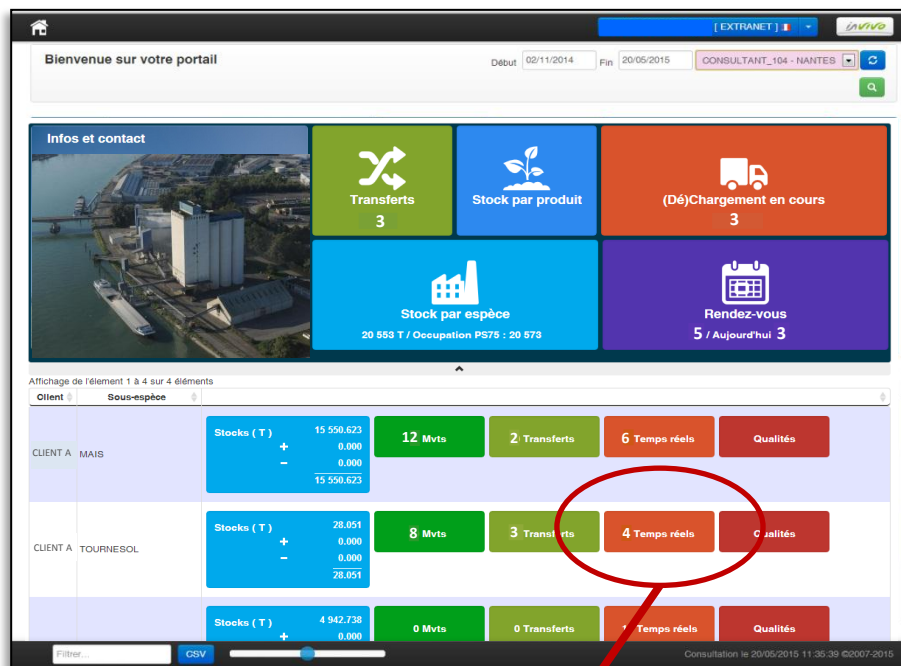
[ EXTRANET ]

inVivo

Bienvenue sur votre portail

Début 02/11/2014 Fin 20/05/2015 CONSULTANT_104 - NANTES

Infos et contact

Transferts
3

Stock par produit

(Dé)Chargement en cours
3

Stock par espèce
20 553 T / Occupation PS75 : 20 573

Rendez-vous
5 / Aujourd'hui 3

Affichage de l'élément 1 à 4 sur 4 éléments

| Client | Sous-espèce | |
|---|---|---|
| CLIENT A | MAIS | Stocks ( T ) 15 550.623 + 0.000 − 0.000 15 550.623 — 12 Mvts — 2 Transferts — 6 Temps réels — Qualités |
| CLIENT A | TOURNESOL | Stocks ( T ) 28.051 + 0.000 − 0.000 28.051 — 8 Mvts — 3 Transferts — 4 Temps réels — Qualités |
| | | Stocks ( T ) 4 942.738 + 0.000 — 0 Mvts — 0 Transferts — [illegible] Temps réels — Qualités |

Filtrer... CSV

Consultation le 20/05/2015 11:35:39 ©2007-2015